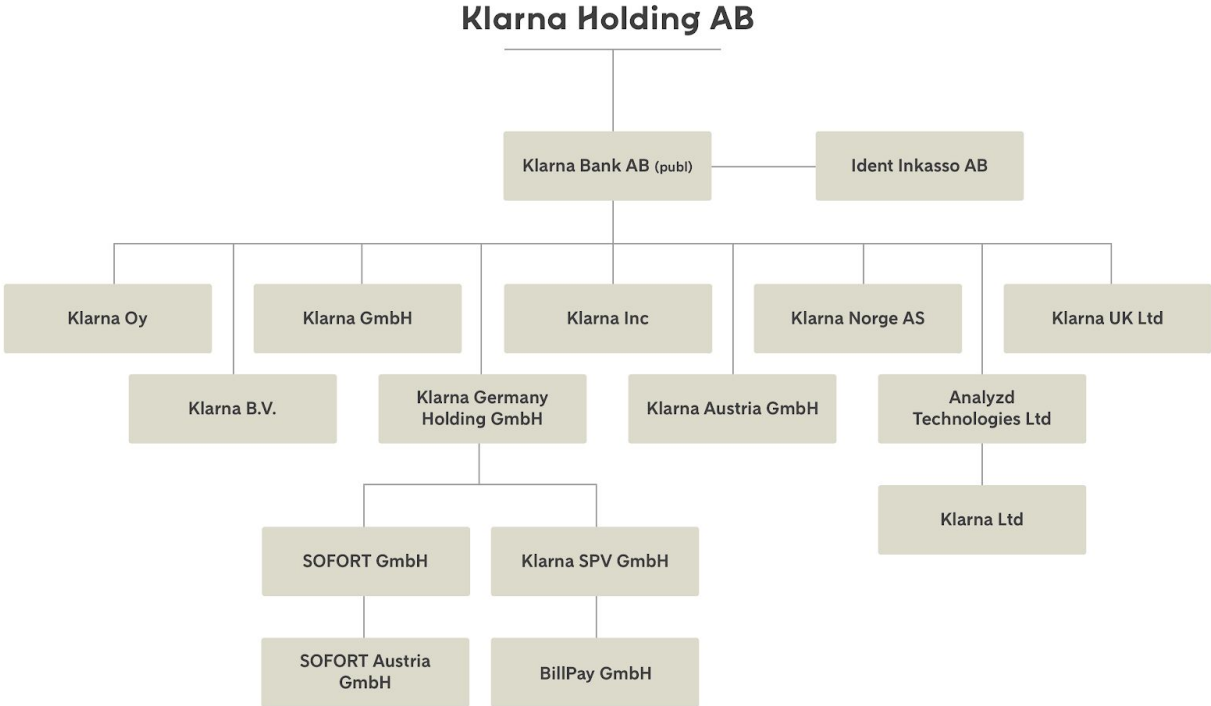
Klarna Holding AB

Klarna Bank AB (publ)

Ident Inkasso AB

Klarna Oy

Klarna GmbH

Klarna Inc

Klarna Norge AS

Klarna UK Ltd

Klarna B.V.

Klarna Germany Holding GmbH

Klarna Austria GmbH

Analyzd Technologies Ltd

Klarna Ltd

SOFORT GmbH

Klarna SPV GmbH

SOFORT Austria GmbH

BillPay GmbH